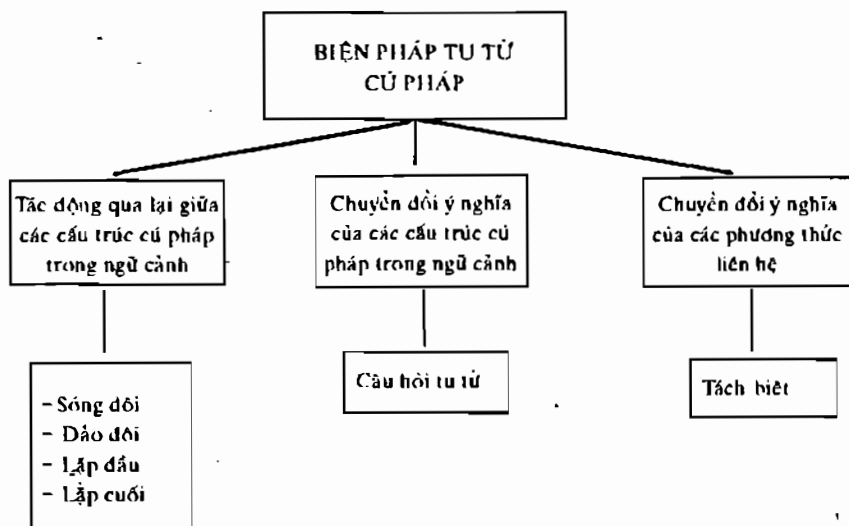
BIỆN PHÁP TU TỪ CÚ PHÁP

Tác động qua lại giữa các cấu trúc cú pháp trong ngữ cảnh

Chuyển đổi ý nghĩa của các cấu trúc cú pháp trong ngữ cảnh

Chuyển đổi ý nghĩa của các phương thức liên hệ

- Sóng đôi
- Đảo đôi
- Lặp đầu
- Lặp cuối

Câu hỏi tu từ

Tách biệt